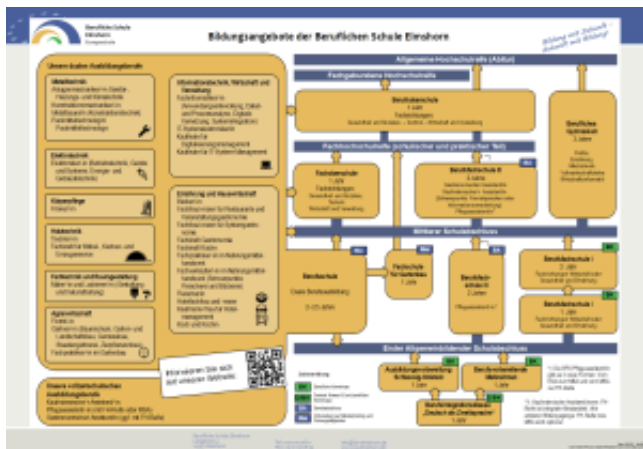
Berufliche Schule Elmshorn

Bildungsangebote der Beruflichen Schule Elmshorn

Bildung mit Zukunft – Zukunft mit Bildung!

Unsere dualen Ausbildungsberufe

Metalltechnik
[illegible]

Elektrotechnik
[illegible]

Körperpflege
Friseur/in

Holztechnik
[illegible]

Farbtechnik und Raumgestaltung
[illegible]

Agrarwirtschaft
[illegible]

Informationstechnik, Wirtschaft und Verwaltung
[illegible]

Ernährung und Hauswirtschaft
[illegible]

Unsere vollzeitschulischen Ausbildungsberufe
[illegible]

Allgemeine Hochschulreife (Abitur)

Fachgebundene Hochschulreife

Berufsoberschule
1 Jahr
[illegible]

Berufliches Gymnasium
3 Jahre
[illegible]

Fachhochschulreife (schulischer und praktischer Teil)

Fachoberschule
1 Jahr
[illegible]

Berufsfachschule III
2 Jahre
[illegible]

Mittlerer Schulabschluss

Berufsschule
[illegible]

Fachschule für Technik
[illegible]

Berufsfachschule
2 Jahre
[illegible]

Berufsfachschule I
2 Jahre
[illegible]

Berufsfachschule I
1 Jahr
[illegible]

Erster Allgemeinbildender Schulabschluss

Ausbildungsvorbereitung
1 Jahr

Berufseinstiegsklasse
1 Jahr

Berufsintegrationsklasse
„Deutsch als Zweitsprache"
1 Jahr

Informieren Sie sich auf unserer Webseite:

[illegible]